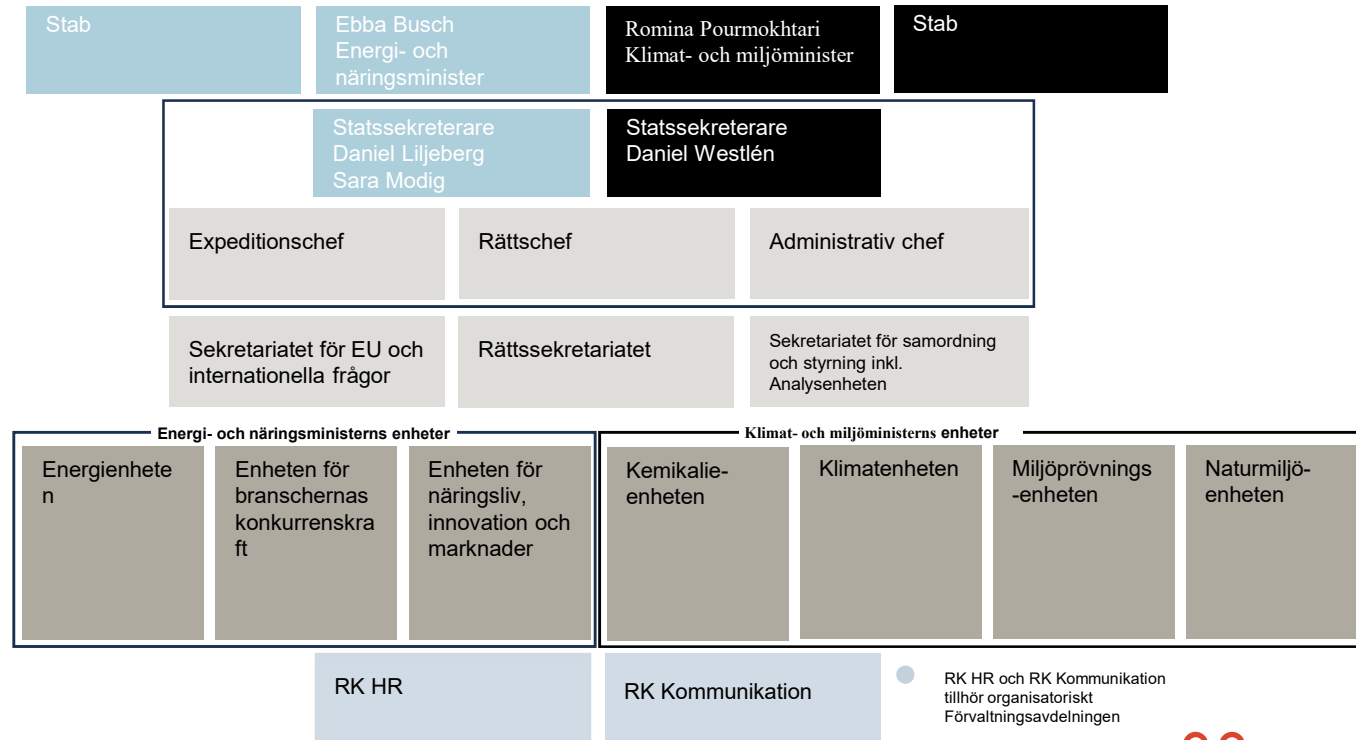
Stab

Ebba Busch
Energi- och näringsminister

Romina Pourmokhtari
Klimat- och miljöminister

Stab

Statssekreterare
Daniel Liljeberg
Sara Modig

Statssekreterare
Daniel Westlén

Expeditionschef

Rättschef

Administrativ chef

Sekretariatet för EU och internationella frågor

Rättssekretariatet

Sekretariatet för samordning och styrning inkl. Analysenheten

Energi- och näringsministerns enheter

Energienhete
n

Enheten för branschernas konkurrenskra
ft

Enheten för näringsliv, innovation och marknader

Klimat- och miljöministerns enheter

Kemikalie-enheten

Klimatenheten

Miljöprövnings-enheten

Naturmiljö-enheten

RK HR

RK Kommunikation

RK HR och RK Kommunikation tillhör organisatoriskt Förvaltningsavdelningen